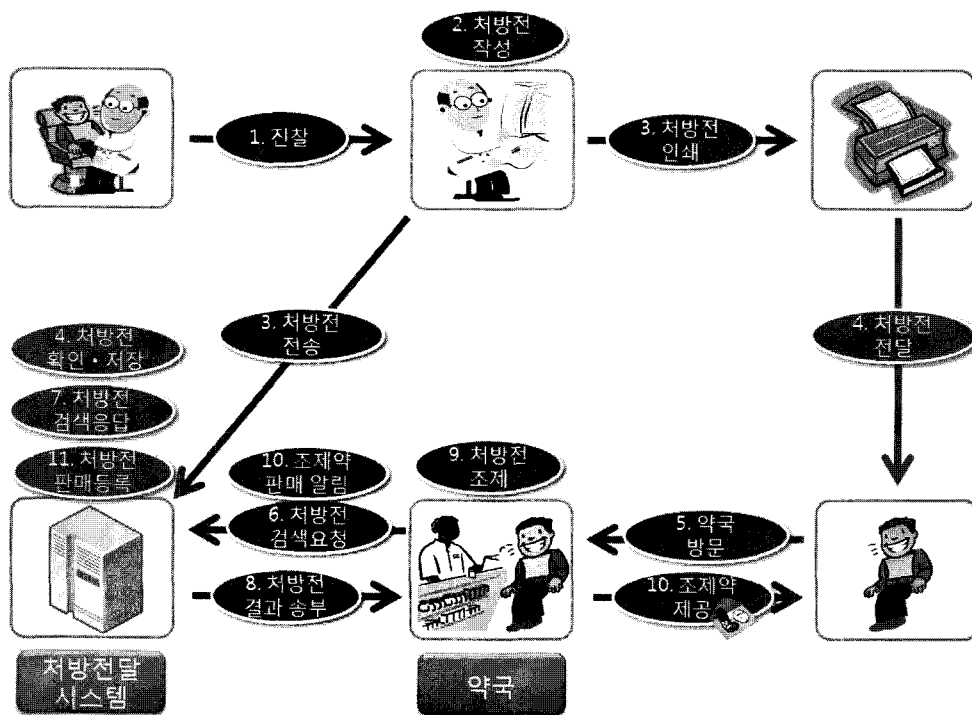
2. 처방전 작성

1. 진찰

3. 처방전 인쇄

3. 처방전 전송

4. 처방전 전달

4. 처방전 확인 · 저장

7. 처방전 검색응답

11. 처방전 판매등록

10. 조제약 판매 알림

6. 처방전 검색요청

9. 처방전 조제

5. 약국 방문

8. 처방전 결과 송부

10. 조제약 제공

처방전달 시스템

약국